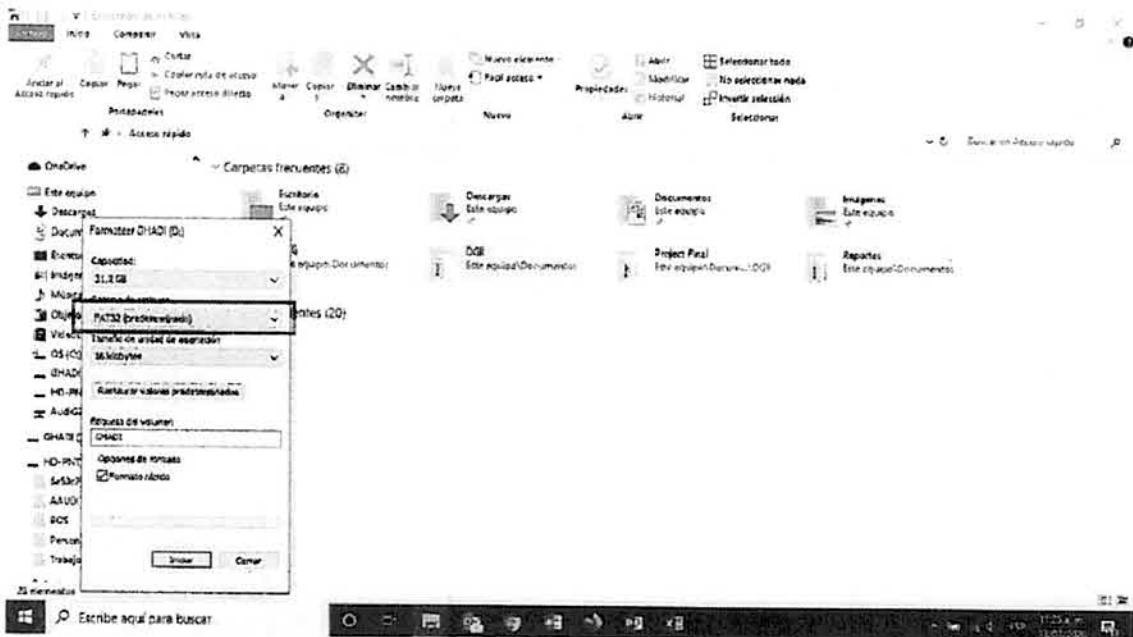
Archivo Inicio Compartir Vista

Anclar al Acceso rápido Copiar Pegar Cortar Copiar ruta de acceso Pegar acceso directo
Portapapeles
Mover a Copiar a Eliminar Cambiar nombre Nueva carpeta
Organizar
Nuevo elemento Fácil acceso
Nuevo
Propiedades Abrir Modificar Historial
Abrir
Seleccionar todo No seleccionar nada Invertir selección
Seleccionar

Acceso rápido
Buscar en Acceso rápido

OneDrive
Este equipo
Descargas
Documentos
Escritorio
Imágenes
Música
Objetos
Videos
OS (C:)
GHADI
HD-PINT
AudiG
GHADI
HD-PINT
5d53
AAUDI
BCS
Personal
Trabajo
25 elementos

Carpetas frecuentes (8)
Escritorio Este equipo
Descargas Este equipo
Documentos Este equipo
Imágenes Este equipo
Este equipo\Documentos
DGII Este equipo\Documentos
Project Final Este equipo\Documentos\DGII
Reportes Este equipo\Documentos
Archivos recientes (20)

Formatear GHADI (D:)
Capacidad:
31,3 GB
Sistema de archivos
FAT32 (predeterminado)
Tamaño de unidad de asignación
16 kilobytes
Restaurar valores predeterminados
Etiqueta del volumen
GHADI
Opciones de formato
Formato rápido
Iniciar Cerrar

Escribe aquí para buscar
11:25 a. m.